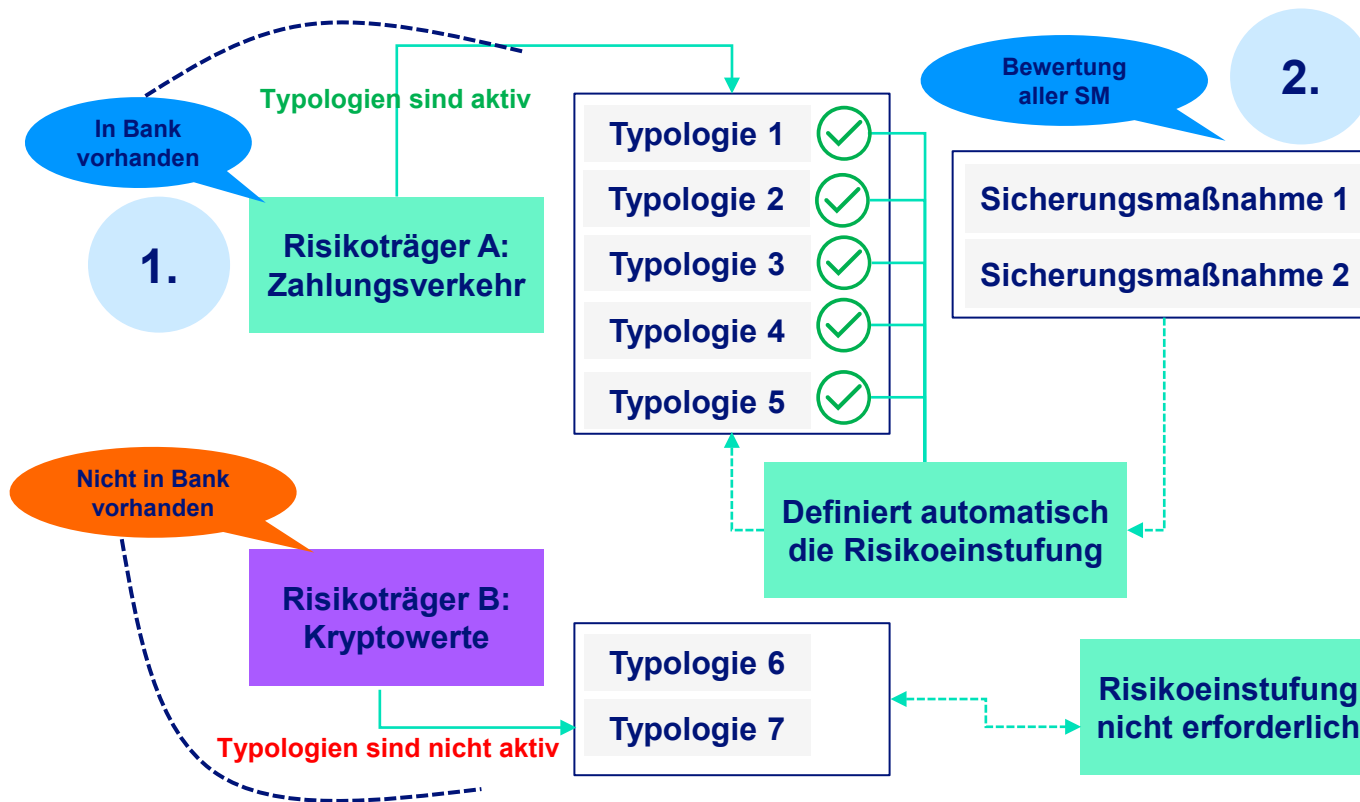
In Bank vorhanden

1.

Typologien sind aktiv

Risikoträger A: Zahlungsverkehr

Typologie 1
Typologie 2
Typologie 3
Typologie 4
Typologie 5

Bewertung aller SM

2.

Sicherungsmaßnahme 1
Sicherungsmaßnahme 2

Nicht in Bank vorhanden

Definiert automatisch die Risikoeinstufung

Risikoträger B: Kryptowerte

Typologie 6
Typologie 7

Risikoeinstufung nicht erforderlich

Typologien sind nicht aktiv